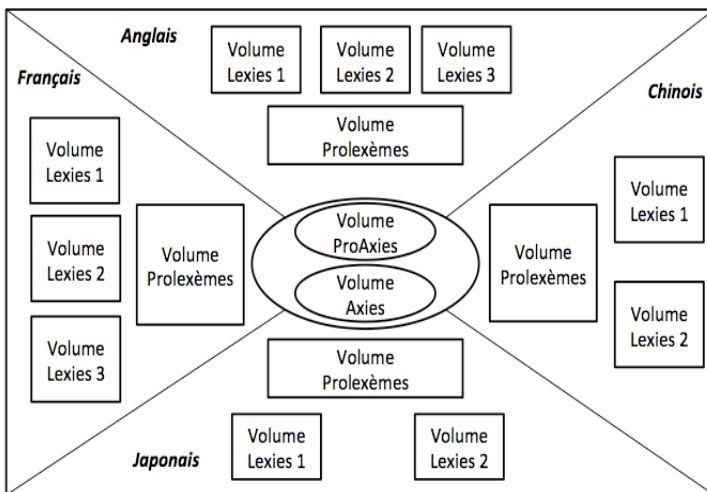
Anglais

Volume Lexies 1

Volume Lexies 2

Volume Lexies 3

Volume Prolexèmes

Français

Volume Lexies 1

Volume Lexies 2

Volume Lexies 3

Volume Prolexèmes

Volume ProAxies

Volume Axies

Chinois

Volume Prolexèmes

Volume Lexies 1

Volume Lexies 2

Volume Prolexèmes

Japonais

Volume Lexies 1

Volume Lexies 2